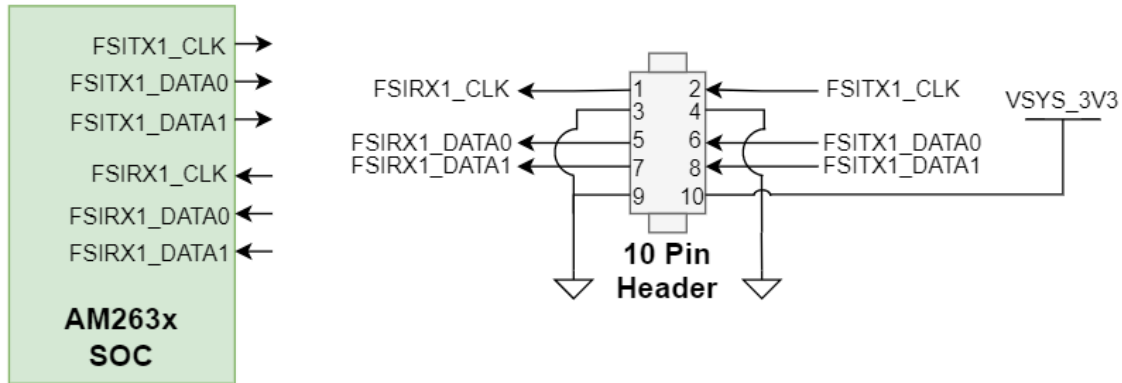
FSITX1_CLK
FSITX1_DATA0
FSITX1_DATA1
FSIRX1_CLK
FSIRX1_DATA0
FSIRX1_DATA1
AM263x SOC

FSIRX1_CLK
1 2
FSITX1_CLK
VSYS_3V3
3 4
FSIRX1_DATA0
5 6
FSITX1_DATA0
FSIRX1_DATA1
7 8
FSITX1_DATA1
9 10
10 Pin Header